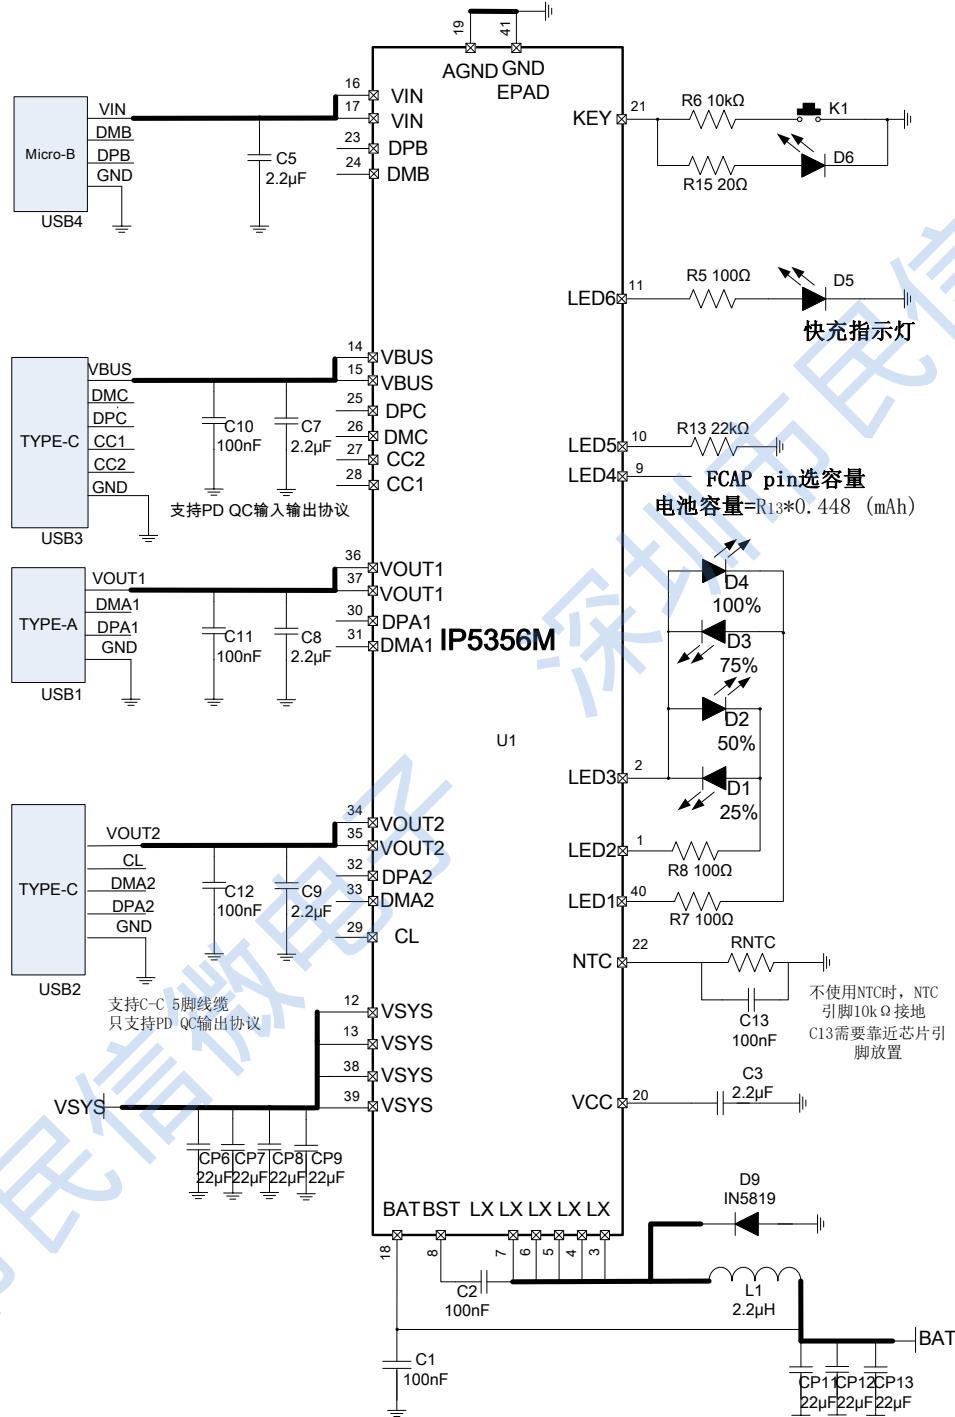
19 41
AGND GND
EPAD

Micro-B
VIN
DMB
DPB
GND
USB4
16 VIN
17 VIN
23 DPB
24 DMB
C5
2.2μF

KEY 21
R6 10kΩ
K1
D6
R15 20Ω

LED6 11
R5 100Ω
D5
快充指示灯

TYPE-C
VBUS
DMC
DPC
CC1
CC2
GND
USB3
14 VBUS
15 VBUS
25 DPC
26 DMC
27 CC2
28 CC1
C10
100nF
C7
2.2μF
支持PD QC输入输出协议

LED5 10
R13 22kΩ
LED4 9
FCAP pin选容量
电池容量=R13*0.448 (mAh)

TYPE-A
VOUT1
DMA1
DPA1
GND
USB1
36 VOUT1
37 VOUT1
30 DPA1
31 DMA1
C11
100nF
C8
2.2μF
IP5356M

D4
100%
D3
75%
D2
50%
D1
25%

U1

LED3 2
LED2 1
R8 100Ω
LED1 40
R7 100Ω

TYPE-C
VOUT2
CL
DMA2
DPA2
GND
USB2
34 VOUT2
35 VOUT2
32 DPA2
33 DMA2
29 CL
C12
100nF
C9
2.2μF

NTC 22
RNTC
C13
100nF
不使用NTC时，NTC引脚10kΩ接地
C13需要靠近芯片引脚放置

支持C-C 5脚线缆
只支持PD QC输出协议

12 VSYS
13 VSYS
38 VSYS
39 VSYS
VSYS
CP6 CP7 CP8 CP9
22μF 22μF 22μF 22μF

VCC 20
C3
2.2μF

BAT BST LX LX LX LX LX
18 8 7 6 5 4 3
D9
IN5819
C2
100nF
L1
2.2μH
BAT
C1
100nF
CP11 CP12 CP13
22μF 22μF 22μF